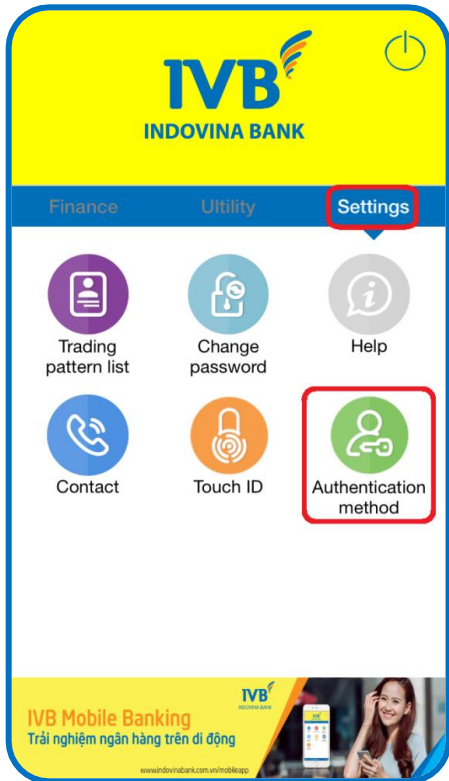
IVB
INDOVINA BANK

Finance
Ultility
Settings

Trading pattern list
Change password
Help
Contact
Touch ID
Authentication method

IVB
INDOVINA BANK
IVB Mobile Banking
Trải nghiệm ngân hàng trên di động
www.indovinabank.com.vn/mobileapp